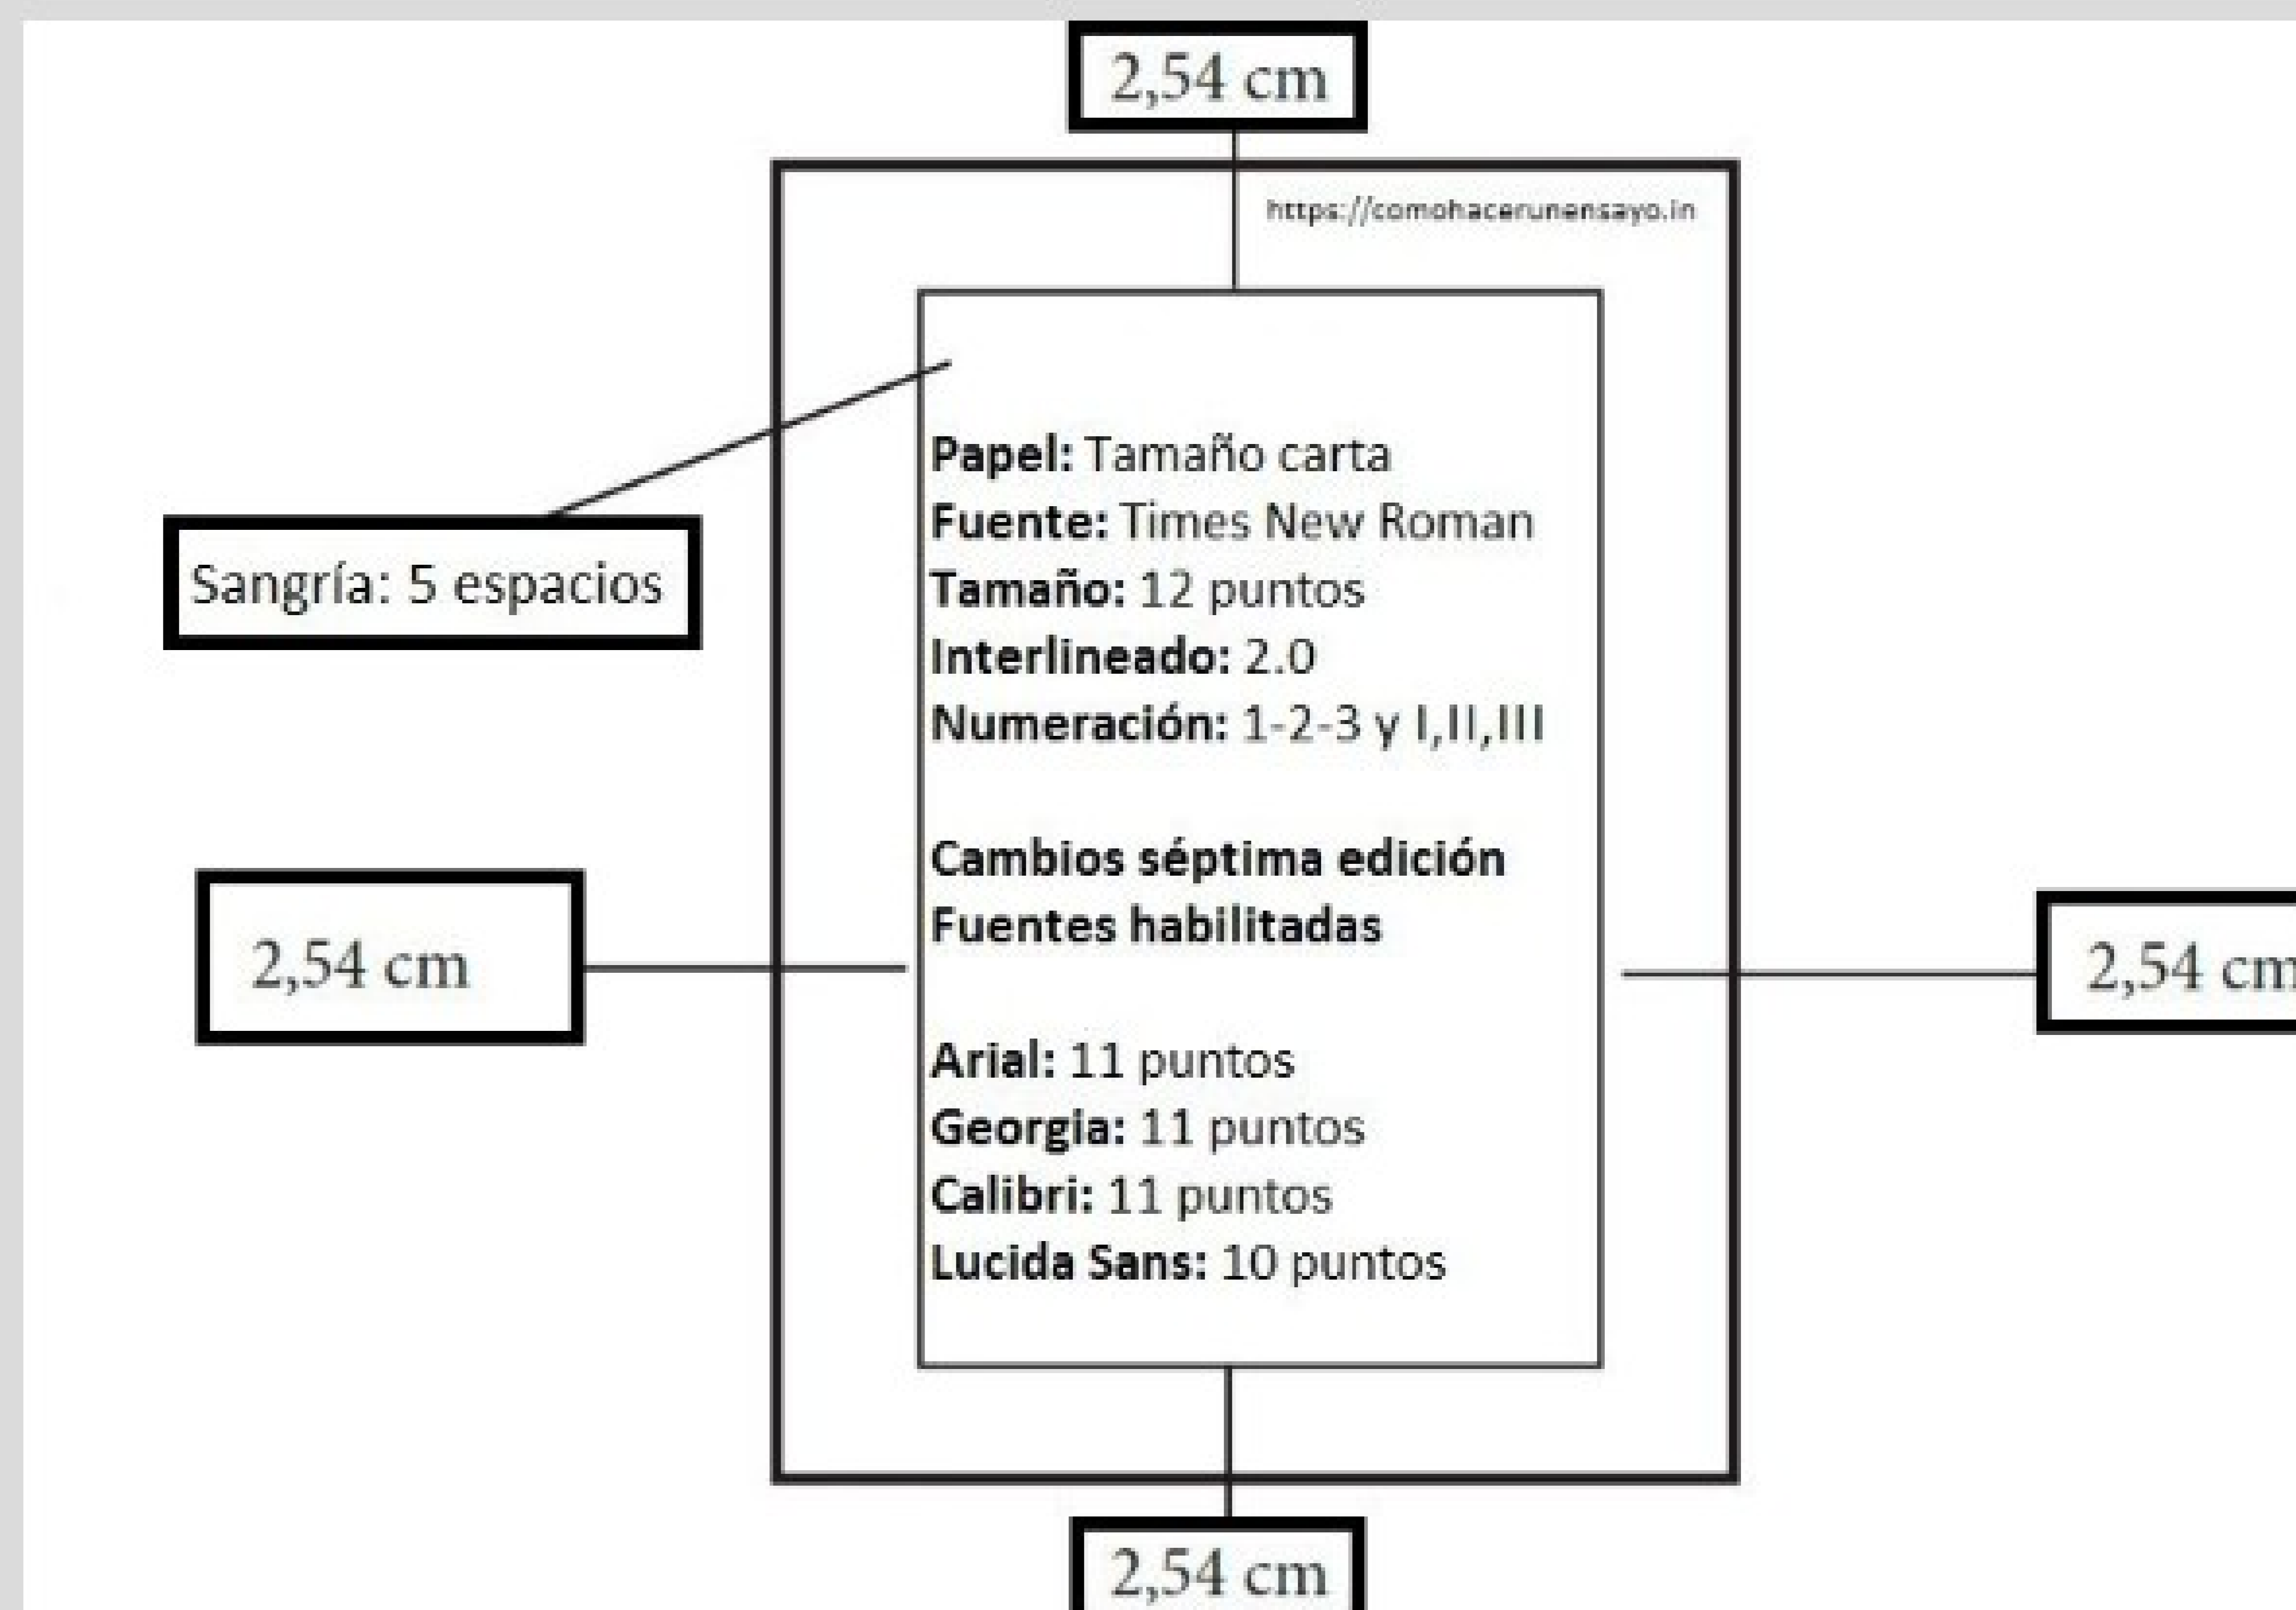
2,54 cm

https://comohacerunensayo.in

Sangría: 5 espacios

**Papel:** Tamaño carta
**Fuente:** Times New Roman
**Tamaño:** 12 puntos
**Interlineado:** 2.0
**Numeración:** 1-2-3 y I,II,III

**Cambios séptima edición**
**Fuentes habilitadas**

2,54 cm

2,54 cm

**Arial:** 11 puntos
**Georgia:** 11 puntos
**Calibri:** 11 puntos
**Lucida Sans:** 10 puntos

2,54 cm